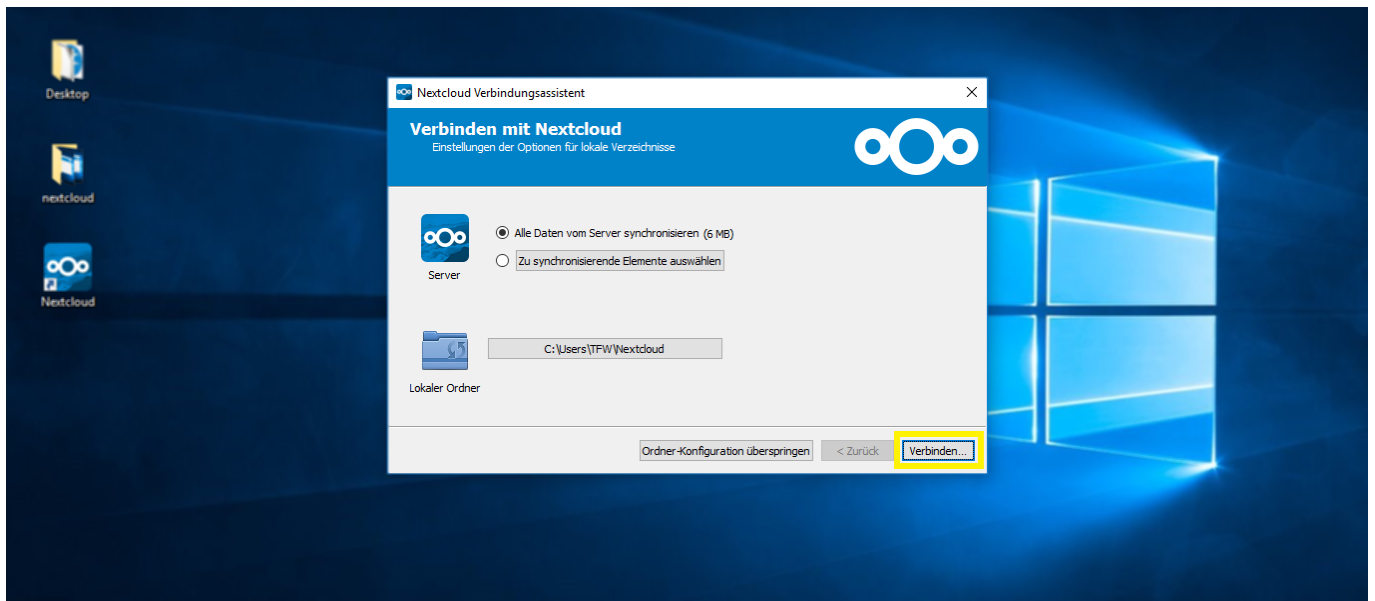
Desktop

nextcloud

Nextcloud

Nextcloud Verbindungsassistent

Verbinden mit Nextcloud
Einstellungen der Optionen für lokale Verzeichnisse

Server

Alle Daten vom Server synchronisieren (6 MB)

Zu synchronisierende Elemente auswählen

Lokaler Ordner

C:\Users\TFW\Nextcloud

Ordner-Konfiguration überspringen

< Zurück

Verbinden...